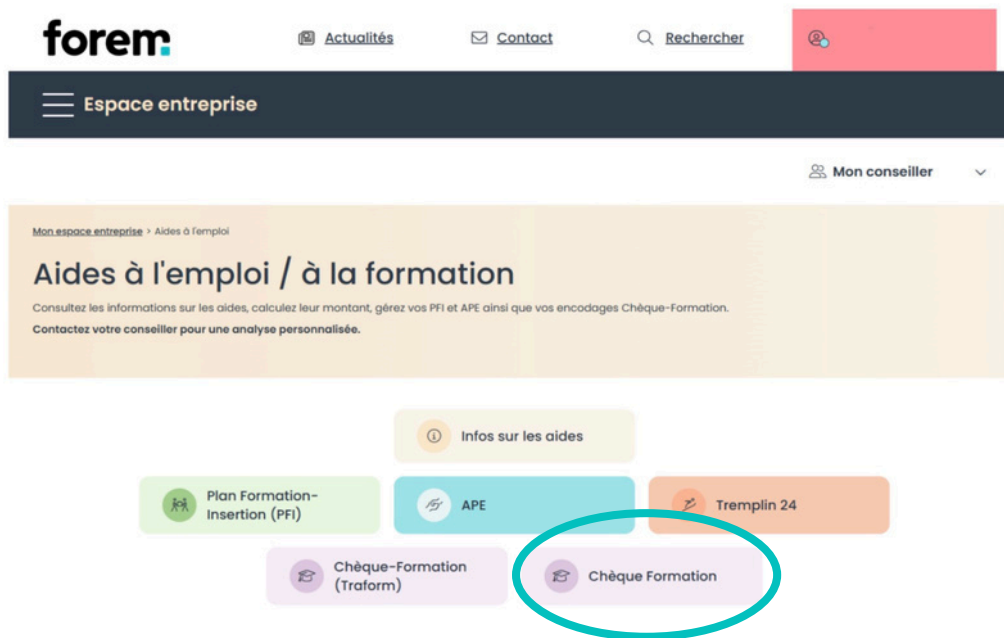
forem

Actualités Contact Rechercher

Espace entreprise

Mon conseiller

Mon espace entreprise > Aides à l'emploi

Aides à l'emploi / à la formation

Consultez les informations sur les aides, calculez leur montant, gérez vos PFI et APE ainsi que vos encodages Chèque-Formation.

Contactez votre conseiller pour une analyse personnalisée.

Infos sur les aides

Plan Formation-Insertion (PFI)

APE

Tremplin 24

Chèque-Formation (Traform)

Chèque Formation